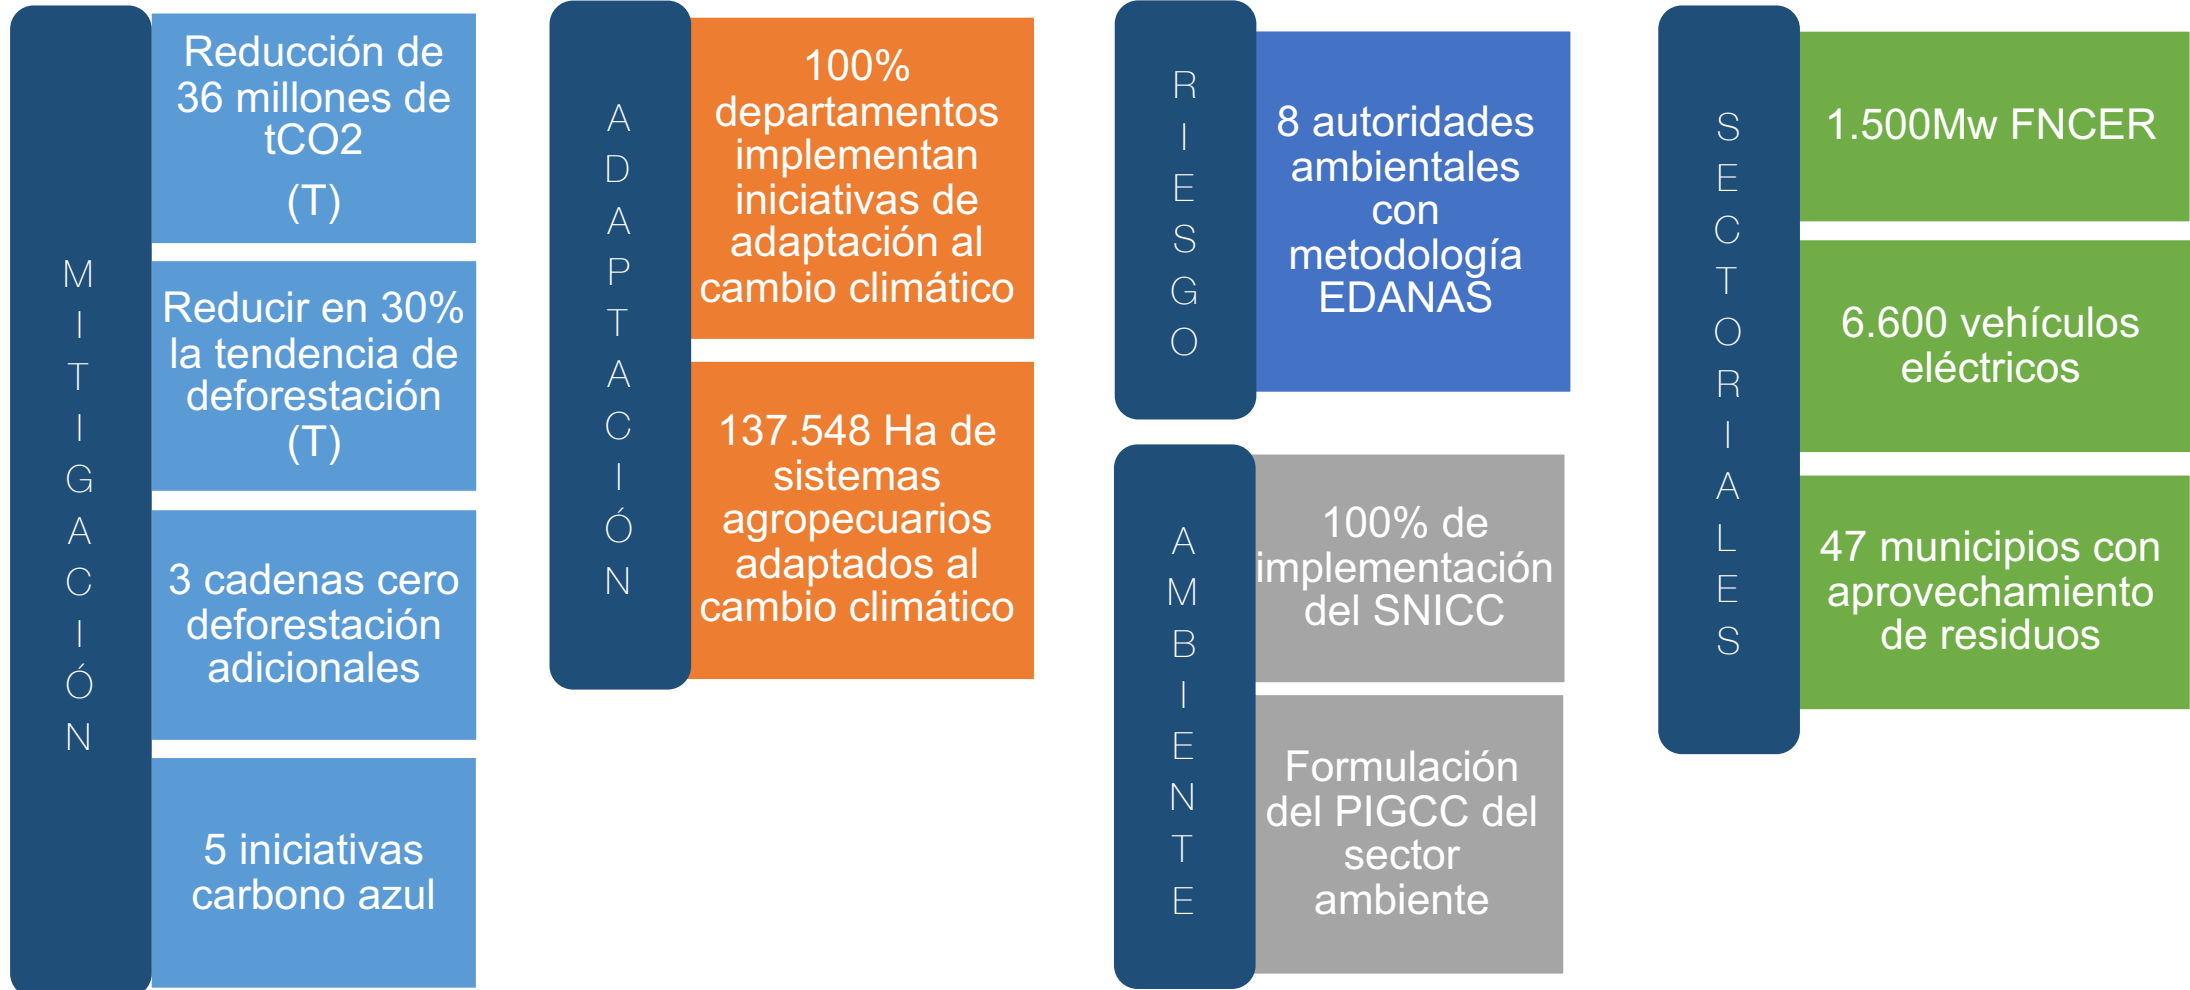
MITIGACIÓN

Reducción de 36 millones de tCO2 (T)

Reducir en 30% la tendencia de deforestación (T)

3 cadenas cero deforestación adicionales

5 iniciativas carbono azul

ADAPTACIÓN

100% departamentos implementan iniciativas de adaptación al cambio climático

137.548 Ha de sistemas agropecuarios adaptados al cambio climático

RIESGO

8 autoridades ambientales con metodología EDANAS

AMBIENTE

100% de implementación del SNICC

Formulación del PIGCC del sector ambiente

SECTORIALES

1.500Mw FNCER

6.600 vehículos eléctricos

47 municipios con aprovechamiento de residuos